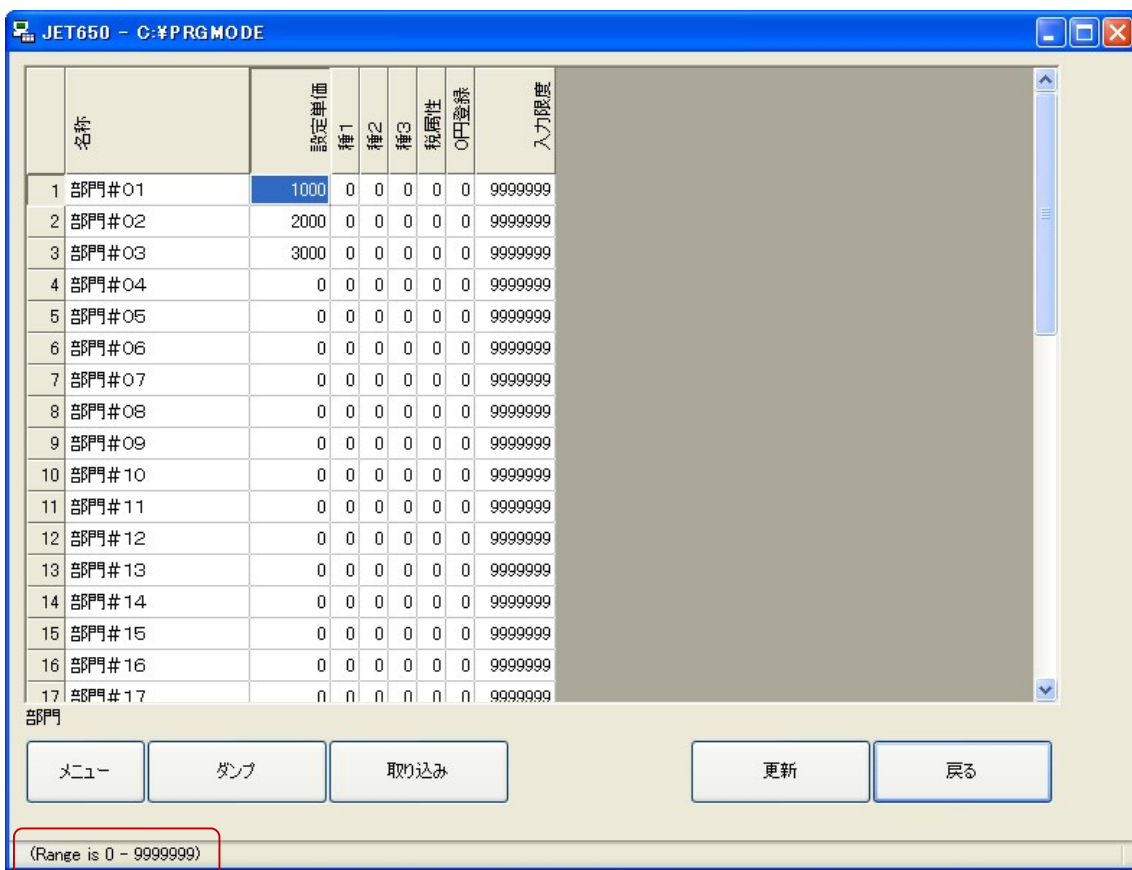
JET650 - C:¥PRGMODE

| | 名称 | 設定単価 | 挿1 | 挿2 | 挿3 | 税属性 | 0円登録 | 入力限度 |
|---|---|---|---|---|---|---|---|---|
| 1 | 部門#01 | 1000 | 0 | 0 | 0 | 0 | 0 | 9999999 |
| 2 | 部門#02 | 2000 | 0 | 0 | 0 | 0 | 0 | 9999999 |
| 3 | 部門#03 | 3000 | 0 | 0 | 0 | 0 | 0 | 9999999 |
| 4 | 部門#04 | 0 | 0 | 0 | 0 | 0 | 0 | 9999999 |
| 5 | 部門#05 | 0 | 0 | 0 | 0 | 0 | 0 | 9999999 |
| 6 | 部門#06 | 0 | 0 | 0 | 0 | 0 | 0 | 9999999 |
| 7 | 部門#07 | 0 | 0 | 0 | 0 | 0 | 0 | 9999999 |
| 8 | 部門#08 | 0 | 0 | 0 | 0 | 0 | 0 | 9999999 |
| 9 | 部門#09 | 0 | 0 | 0 | 0 | 0 | 0 | 9999999 |
| 10 | 部門#10 | 0 | 0 | 0 | 0 | 0 | 0 | 9999999 |
| 11 | 部門#11 | 0 | 0 | 0 | 0 | 0 | 0 | 9999999 |
| 12 | 部門#12 | 0 | 0 | 0 | 0 | 0 | 0 | 9999999 |
| 13 | 部門#13 | 0 | 0 | 0 | 0 | 0 | 0 | 9999999 |
| 14 | 部門#14 | 0 | 0 | 0 | 0 | 0 | 0 | 9999999 |
| 15 | 部門#15 | 0 | 0 | 0 | 0 | 0 | 0 | 9999999 |
| 16 | 部門#16 | 0 | 0 | 0 | 0 | 0 | 0 | 9999999 |
| 17 | 部門#17 | 0 | 0 | 0 | 0 | 0 | 0 | 9999999 |

部門

メニュー ダンプ 取り込み 更新 戻る

(Range is 0 - 9999999)